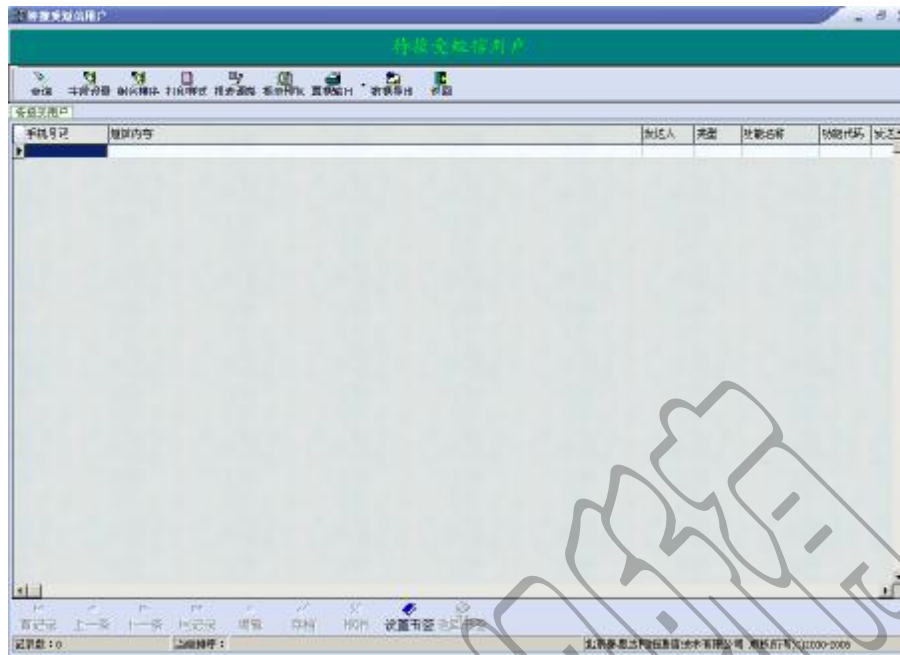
待接受短信用户

待接受短信用户

查询 　 打开 　 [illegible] 　 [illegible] 　 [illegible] 　 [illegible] 　 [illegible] 　 数据导出 　 退出

待接受用户

| 手机号码 | 短信内容 | 发送人 | 类型 | 功能名称 | 功能代码 | 发送 |
|---|---|---|---|---|---|---|
| | | | | | | |

首记录 　 上一条 　 下一条 　 尾记录 　 增加 　 存档 　 删除 　 设置书签 　 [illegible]

记录数：0 　 当前序号： 　 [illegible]信息技术有限公司 版权所有 ©2000-2005